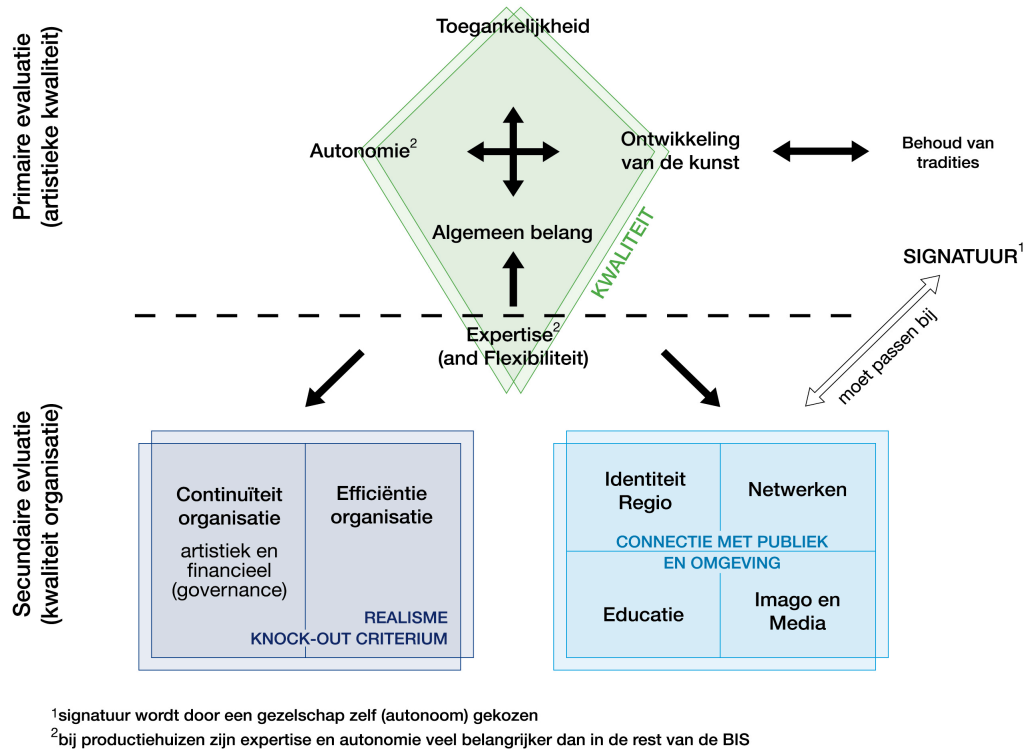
Primaire evaluatie
(artistieke kwaliteit)

Toegankelijkheid

Autonomie$^2$

Ontwikkeling van de kunst

Behoud van tradities

Algemeen belang

KWALITEIT

SIGNATUUR$^1$

Expertise$^2$
(and Flexibiliteit)

moet passen bij

Secundaire evluatie
(kwaliteit organisatie)

Continuïteit organisatie

artistiek en financieel (governance)

Efficiëntie organisatie

REALISME
KNOCK-OUT CRITERIUM

Identiteit Regio

Netwerken

CONNECTIE MET PUBLIEK EN OMGEVING

Educatie

Imago en Media

$^1$signatuur wordt door een gezelschap zelf (autonoom) gekozen
$^2$bij productiehuizen zijn expertise en autonomie veel belangrijker dan in de rest van de BIS